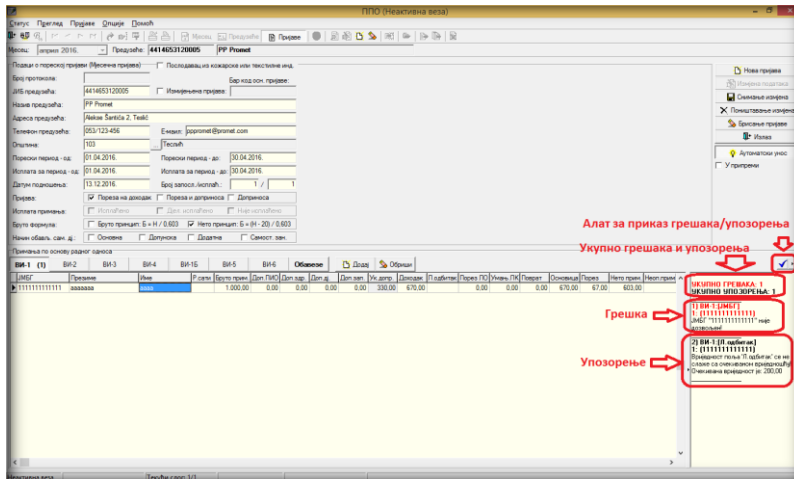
ППО (Неактивна веза)

Статус Преглед Пријаве Опције Помоћ

Месец: април 2016. Предузеће: 4414653120005 PP Promet

Месец Предузеће Пријаве

Подаци о пореској пријави (Месечна пријава) Послодавац из кожарске или текстилне инд.

Број протокола:
Бар код осн. пријаве:
ЈМБ предузећа: 4414653120005 Измењена пријава:
Назив предузећа: PP Promet
Адреса предузећа: Aleksе Šantića 2, Teslić
Телефон предузећа: 053/123-456 Е-маил: pppromet@promet.com
Општина: 103 Теслић
Порески период - од: 01.04.2016. Порески период - до: 30.04.2016.
Исплата за период - од: 01.04.2016. Исплата за период - до: 30.04.2016.
Датум подношења: 13.12.2016. Број запосл./исплаћ.: 1 / 1
Пријава: Пореза на доходак Пореза и доприноса Доприноса
Исплата примања: Исплаћено Дел. исплаћено Неисплаћено
Бруто формула: Бруто принцип: Б = Н / 0,603 Нето принцип: Б = (Н - 20) / 0,603
Начин обрач. сан. д.: Основне Допунске Додатне Самост. зан.

Примања по основу радног односа

ВИ-1 (1) ВИ-2 ВИ-3 ВИ-4 ВИ-1Б ВИ-5 ВИ-6 Обавезе Додај Обриши

| ЈМБГ | Презиме | Име | Р.сати | Бруто прим. | Доп.ПИО | Доп.здр. | Доп.дј. | Доп.зап. | Ук.допр. | Доходак | Л.одбитак | Порез ПО | Умањ.ПК | Поврат | Основица | Порез | Нето прим. | Неоп.прим |
|---|---|---|---|---|---|---|---|---|---|---|---|---|---|---|---|---|---|---|
| 1111111111111 | aaaaaaa | aaaa | | 1.000,00 | 0,00 | 0,00 | 0,00 | 0,00 | 330,00 | 670,00 | | 0,00 | 0,00 | 0,00 | 670,00 | 67,00 | 603,00 | |

Нова пријава
Измена података
Снимање измена
Поништавање измена
Брисање пријаве
Излаз
Аутоматски унос
У припреми

Алат за приказ грешака/упозорења

Укупно грешака и упозорења

УКУПНО ГРЕШАКА: 1
УКУПНО УПОЗОРЕЊА: 1

Грешка

1) ВИ-1 [ЈМБГ]
1: (1111111111111)
ЈМБГ "1111111111111" није дозвољен!

Упозорење

2) ВИ-1 [Л.одбитак]
1: (1111111111111)
Вредност поља "Л.одбитак" се не слаже са очекиваном вредношћу
Очекивана вредност је: 200,00

Неактивна веза Текући слог 1/1